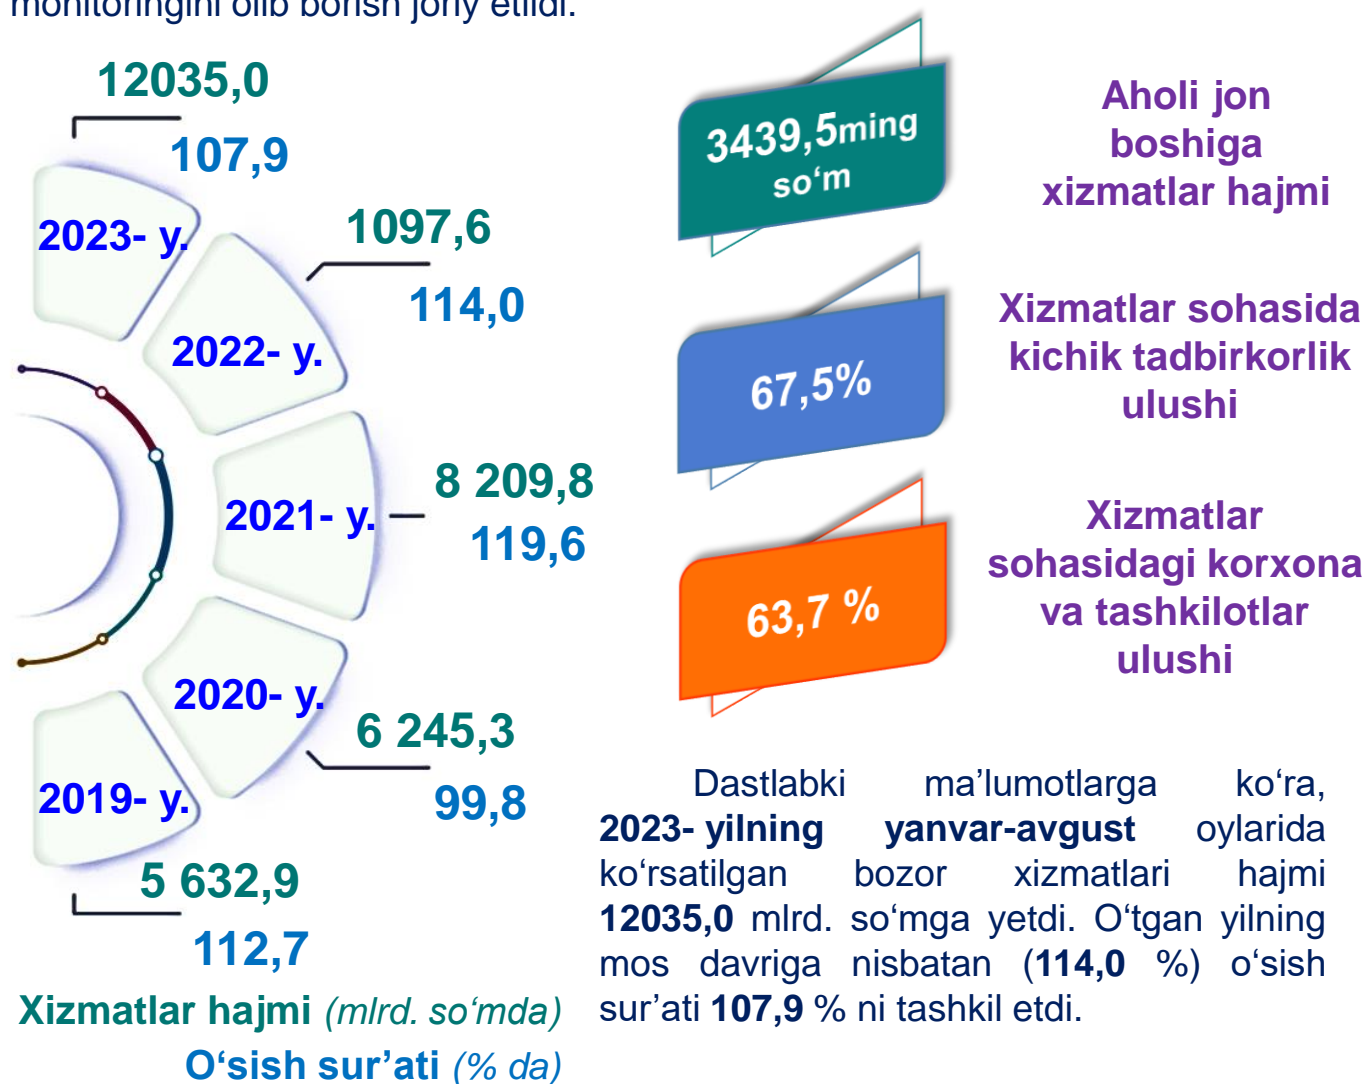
monitoringini olib borish joriy etildi.

12035,0
107,9
2023- y.
1097,6
114,0
2022- y.
2021- y.
8 209,8
119,6
2020- y.
6 245,3
99,8
2019- y.
5 632,9
112,7

Xizmatlar hajmi (mlrd. so‘mda)
O‘sish sur’ati (% da)

3439,5ming so‘m
Aholi jon boshiga xizmatlar hajmi

67,5%
Xizmatlar sohasida kichik tadbirkorlik ulushi

63,7 %
Xizmatlar sohasidagi korxona va tashkilotlar ulushi

Dastlabki ma’lumotlarga ko‘ra, 2023- yilning yanvar-avgust oylarida ko‘rsatilgan bozor xizmatlari hajmi 12035,0 mlrd. so‘mga yetdi. O‘tgan yilning mos davriga nisbatan (114,0 %) o‘sish sur’ati 107,9 % ni tashkil etdi.